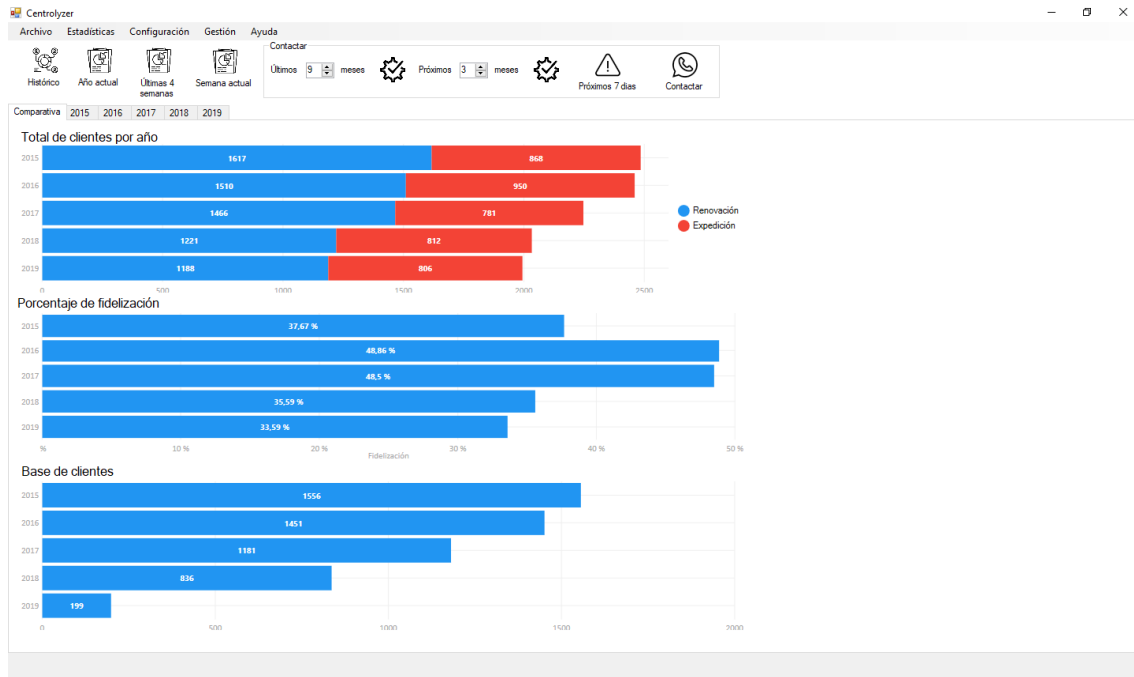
Centrolyzer

Archivo Estadísticas Configuración Gestión Ayuda

Histórico Año actual Últimas 4 semanas Semana actual

Contactar
Últimos 9 meses Próximos 3 meses Próximos 7 días Contactar

Comparativa 2015 2016 2017 2018 2019

Total de clientes por año

| Año | Renovación | Expedición |
|---|---|---|
| 2015 | 1617 | 868 |
| 2016 | 1510 | 950 |
| 2017 | 1466 | 781 |
| 2018 | 1221 | 812 |
| 2019 | 1188 | 806 |

0 500 1000 1500 2000 2500

Renovación
Expedición

Porcentaje de fidelización

| Año | Fidelización |
|---|---|
| 2015 | 37,67 % |
| 2016 | 48,86 % |
| 2017 | 48,5 % |
| 2018 | 35,59 % |
| 2019 | 33,59 % |

% 10 % 20 % 30 % 40 % 50 %
Fidelización

Base de clientes

| Año | Clientes |
|---|---|
| 2015 | 1556 |
| 2016 | 1451 |
| 2017 | 1181 |
| 2018 | 836 |
| 2019 | 199 |

0 500 1000 1500 2000